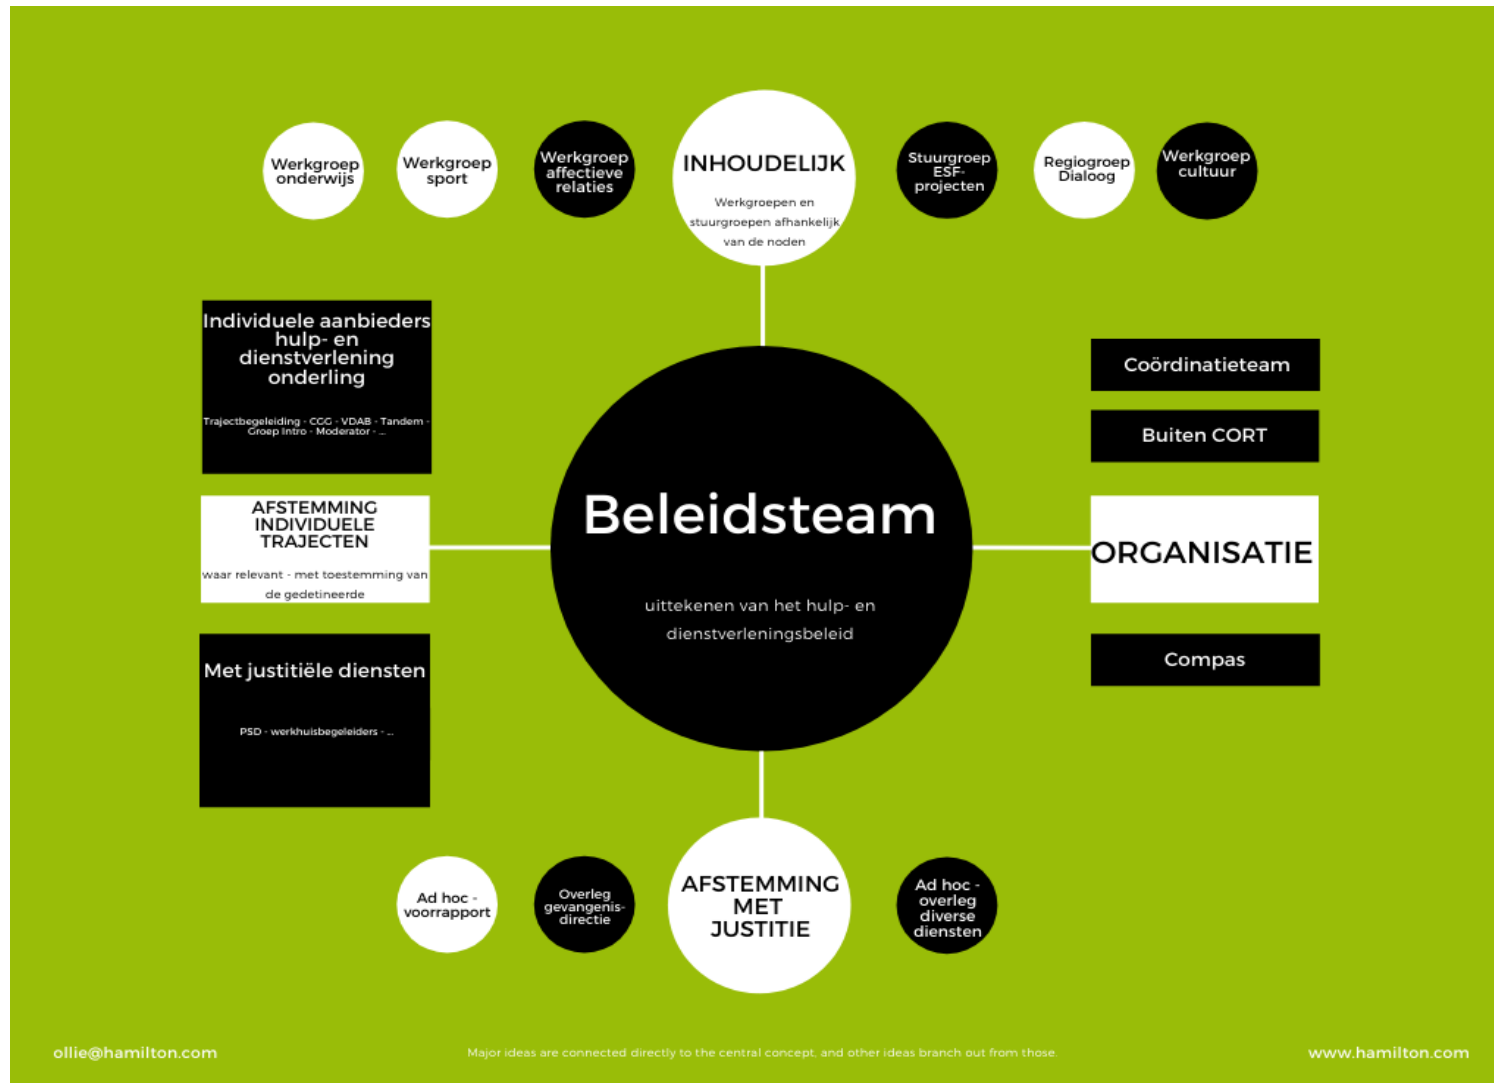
Werkgroep onderwijs

Werkgroep sport

Werkgroep affectieve relaties

INHOUDELIJK

Werkgroepen en stuurgroepen afhankelijk van de noden

Stuurgroep ESF-projecten

Regiogroep Dialoog

Werkgroep cultuur

Individuele aanbieders hulp- en dienstverlening onderling

Trajectbegeleiding - CGG - VDAB - Tandem - Groep Intro - Moderator - ...

Coördinatieteam

Buiten CORT

AFSTEMMING INDIVIDUELE TRAJECTEN

waar relevant - met toestemming van de gedetineerde

Beleidsteam

uittekenen van het hulp- en dienstverleningsbeleid

ORGANISATIE

Met justitiële diensten

PSD - werkhuisbegeleiders - ...

Compas

Ad hoc - voorrapport

Overleg gevangenis-directie

AFSTEMMING MET JUSTITIE

Ad hoc - overleg diverse diensten

ollie@hamilton.com

Major ideas are connected directly to the central concept, and other ideas branch out from those.

www.hamilton.com